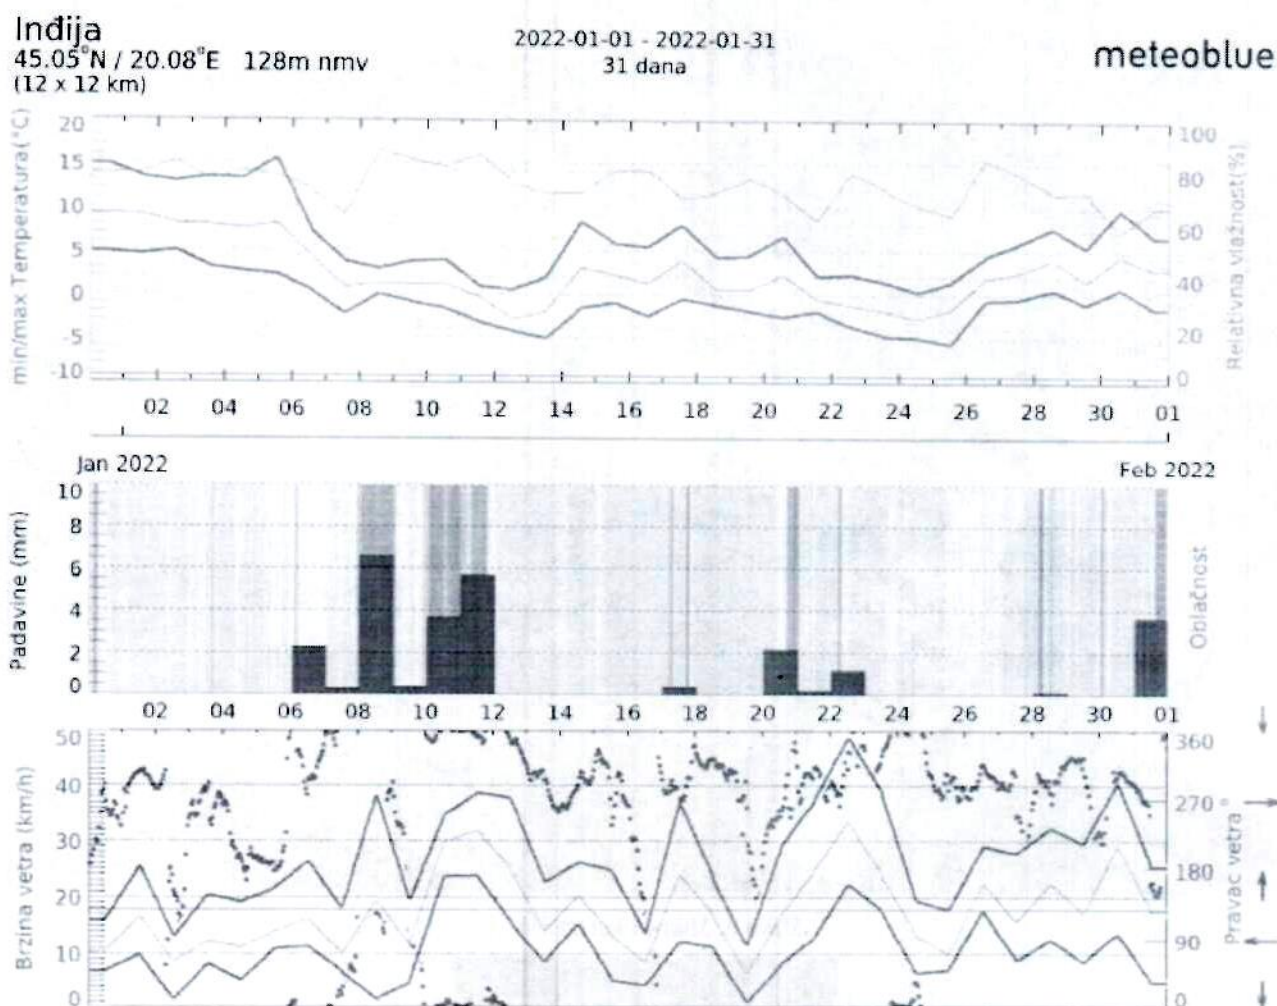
Inđija
45.05°N / 20.08°E 128m nmv
(12 x 12 km)

2022-01-01 - 2022-01-31
31 dana

meteoblue

min/max Temperatura(°C)

20
15
10
5
0
-5
-10

100
80
60
40
20
0

Relativna vlažnost(%)

02 04 06 08 10 12 14 16 18 20 22 24 26 28 30 01

Jan 2022

Feb 2022

Padavine (mm)

10
8
6
4
2
0

Oblačnost

02 04 06 08 10 12 14 16 18 20 22 24 26 28 30 01

Brzina vetra (km/h)

50
40
30
20
10
0

360
270°
180
90
0

Pravac vetra